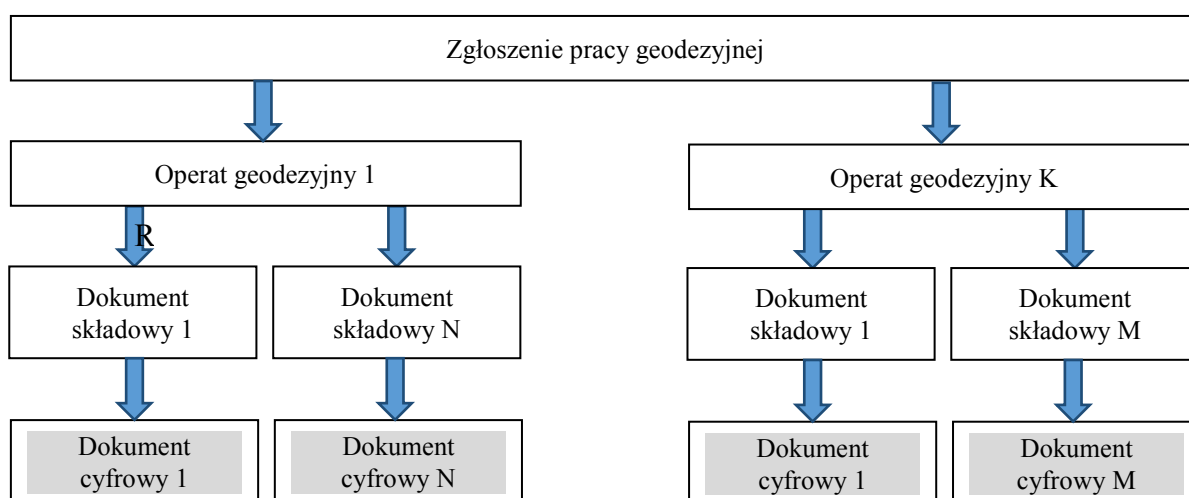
Zgłoszenie pracy geodezyjnej

Operat geodezyjny 1

R

Dokument składowy 1

Dokument składowy N

Dokument cyfrowy 1

Dokument cyfrowy N

Operat geodezyjny K

Dokument składowy 1

Dokument składowy M

Dokument cyfrowy 1

Dokument cyfrowy M